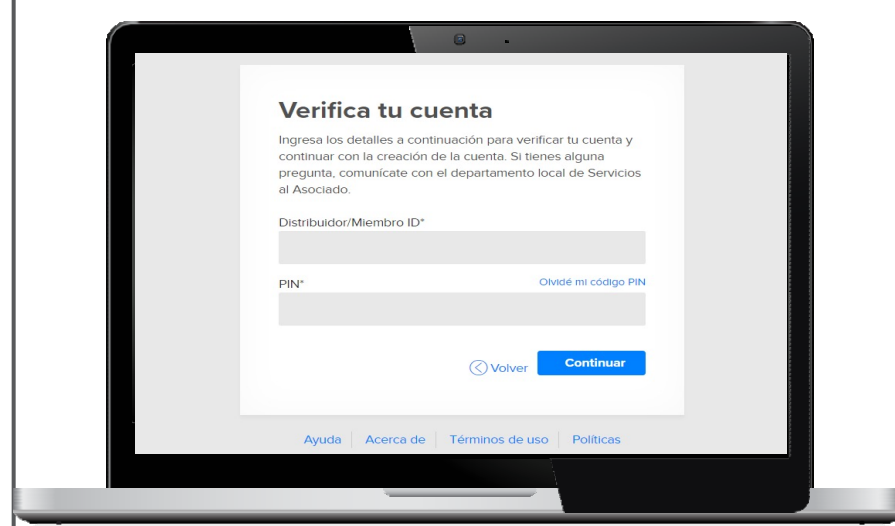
Verifica tu cuenta

Ingresa los detalles a continuación para verificar tu cuenta y continuar con la creación de la cuenta. Si tienes alguna pregunta, comunícate con el departamento local de Servicios al Asociado.

Distribuidor/Miembro ID*

PIN*

Olvidé mi código PIN

Volver

Continuar

Ayuda | Acerca de | Términos de uso | Políticas